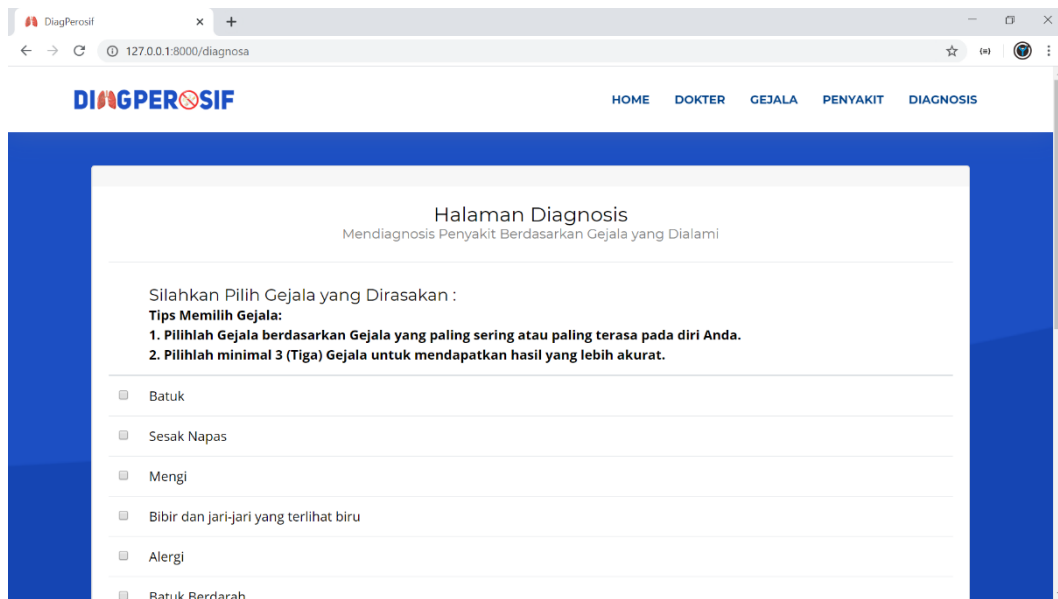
DiagPerosif ×

127.0.0.1:8000/diagnosa

DIAGPEROSIF

HOME DOKTER GEJALA PENYAKIT DIAGNOSIS

Halaman Diagnosis
Mendiagnosis Penyakit Berdasarkan Gejala yang Dialami

Silahkan Pilih Gejala yang Dirasakan :
**Tips Memilih Gejala:**
**1. Pilihlah Gejala berdasarkan Gejala yang paling sering atau paling terasa pada diri Anda.**
**2. Pilihlah minimal 3 (Tiga) Gejala untuk mendapatkan hasil yang lebih akurat.**

Batuk

Sesak Napas

Mengi

Bibir dan jari-jari yang terlihat biru

Alergi

Batuk Berdarah